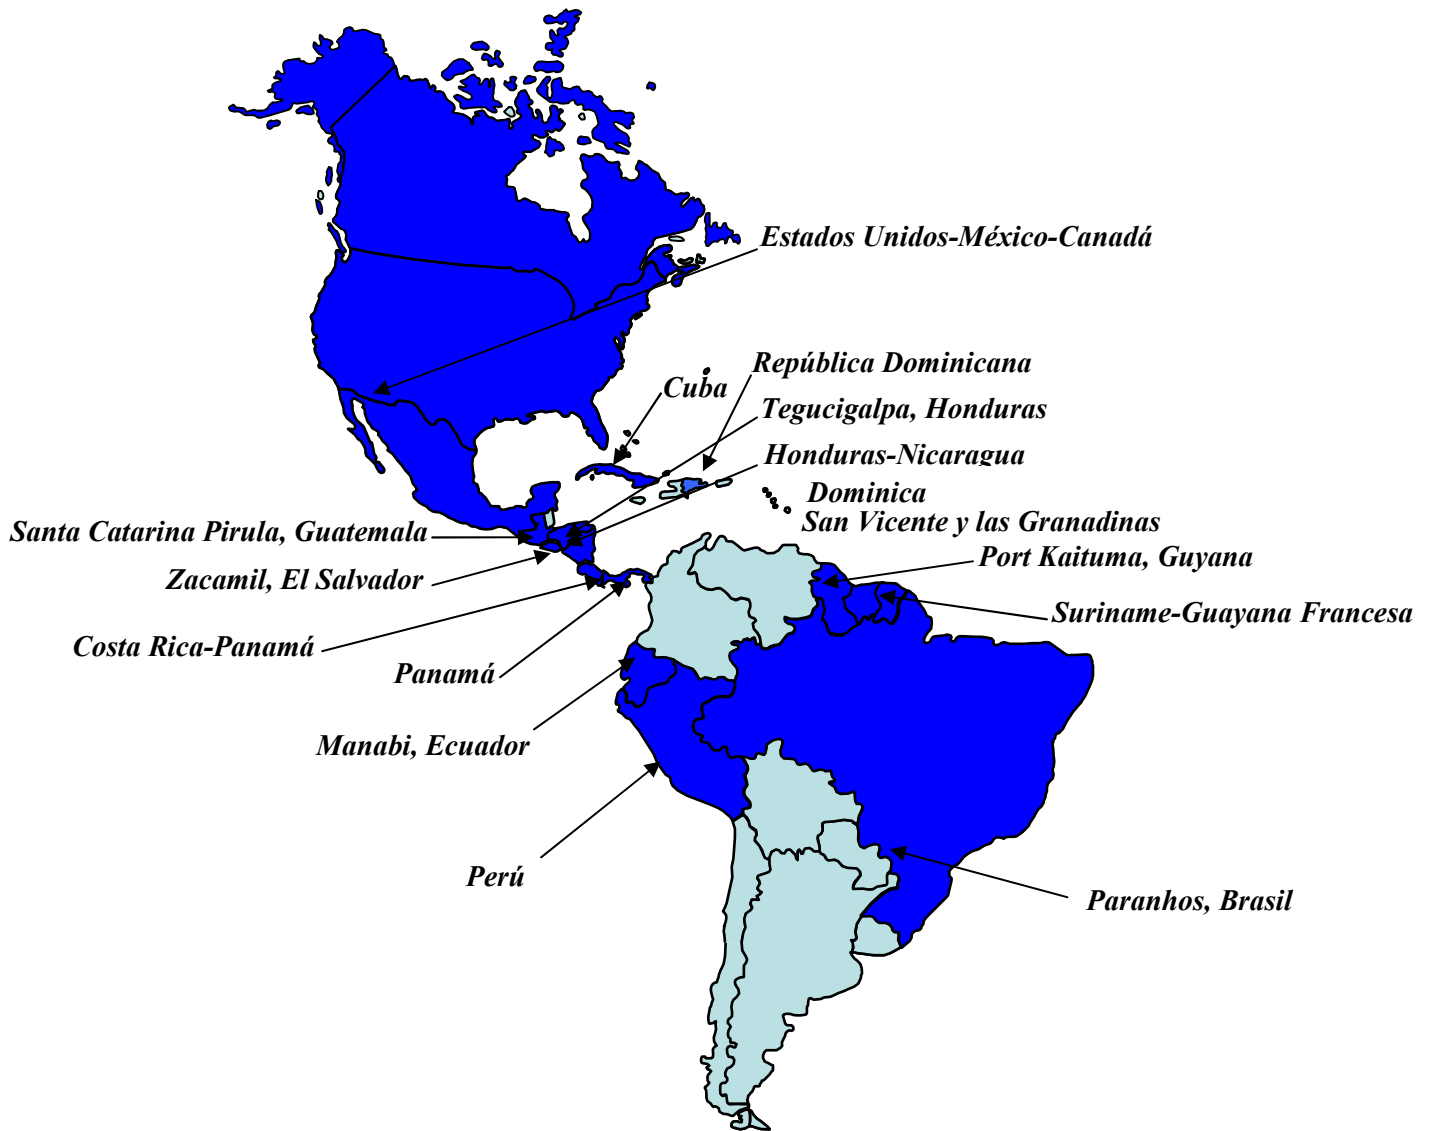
Estados Unidos-México-Canadá

República Dominicana

Cuba

Tegucigalpa, Honduras

Honduras-Nicaragua

Dominica

San Vicente y las Granadinas

Santa Catarina Pirula, Guatemala

Zacamil, El Salvador

Port Kaituma, Guyana

Suriname-Guayana Francesa

Costa Rica-Panamá

Panamá

Manabi, Ecuador

Perú

Paranhos, Brasil